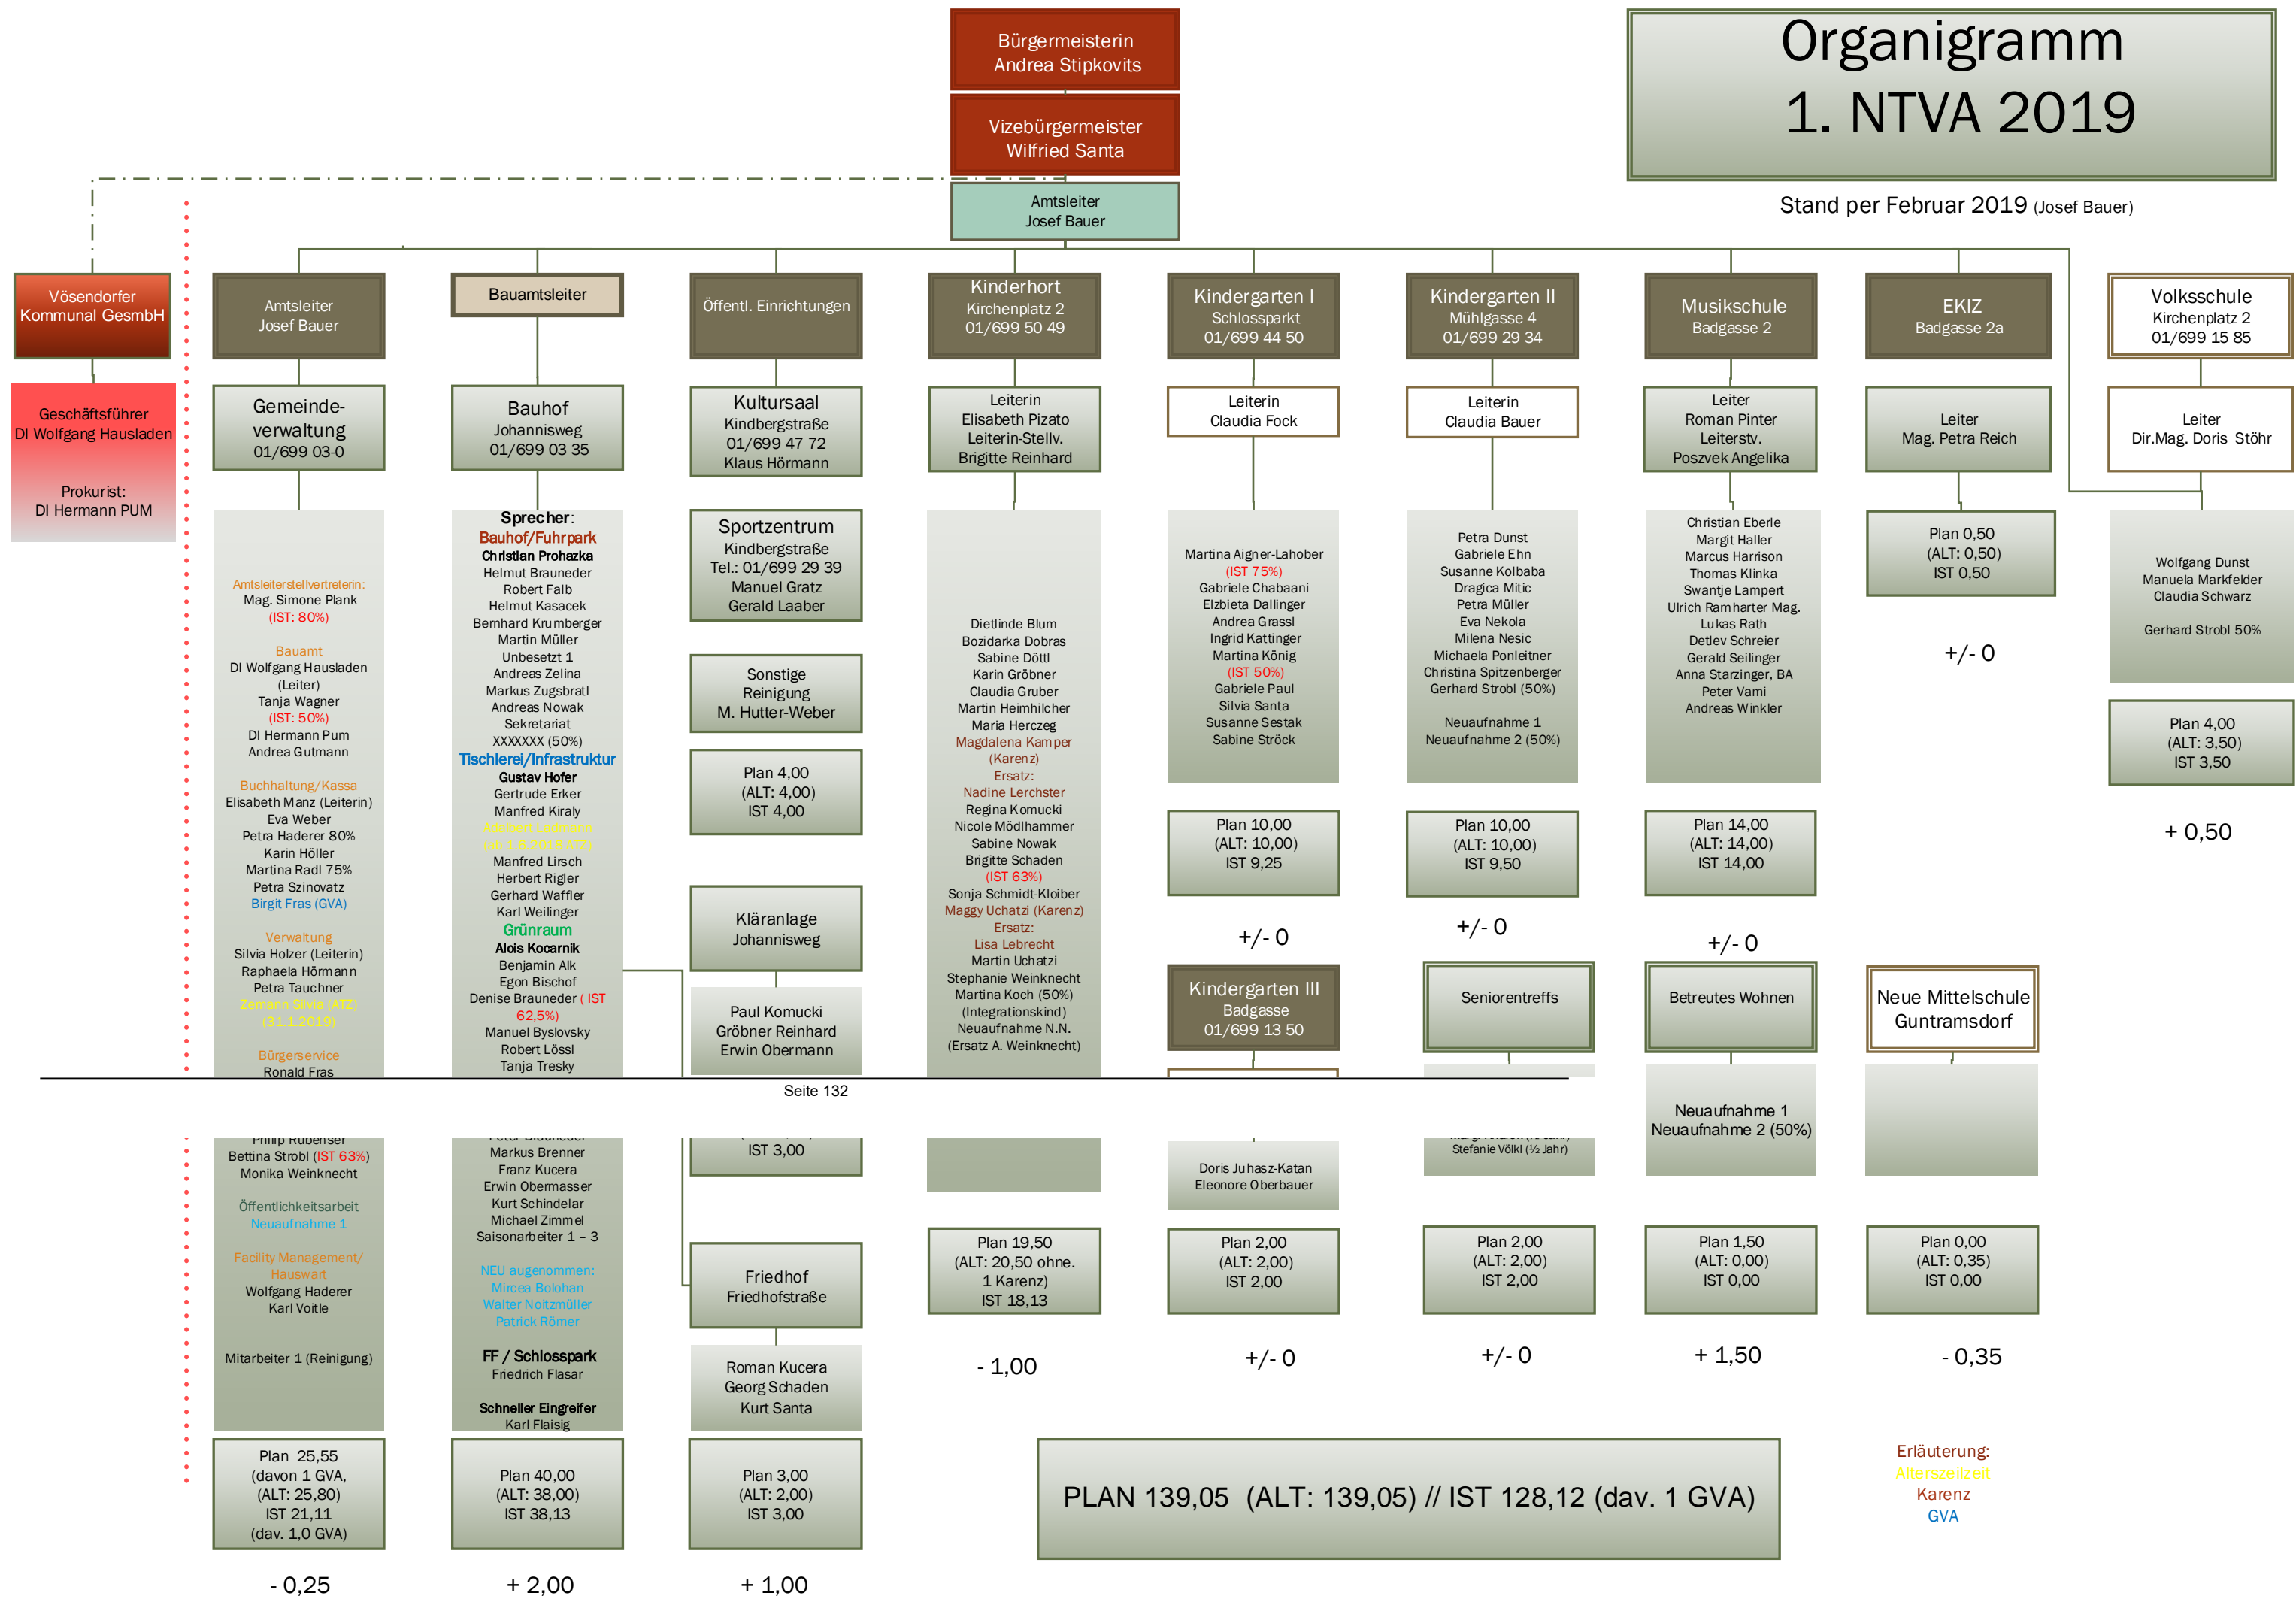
Bürgermeisterin
Andrea Stipkovits

Vizebürgermeister
Wilfried Santa

Amtsleiter
Josef Bauer

Organigramm
1. NTVA 2019

Stand per Februar 2019 (Josef Bauer)

Vösendorfer Kommunal GesmbH

Geschäftsführer
DI Wolfgang Hausladen

Prokurist:
DI Hermann PUM

Amtsleiter
Josef Bauer

Gemeindeverwaltung
01/699 03-0

Amtsleiterstellvertreterin:
Mag. Simone Plank
(IST: 80%)

Bauamt
DI Wolfgang Hausladen
(Leiter)
Tanja Wagner
(IST: 50%)
DI Hermann Pum
Andrea Gutmann

Buchhaltung/Kassa
Elisabeth Manz (Leiterin)
Eva Weber
Petra Haderer 80%
Karin Höller
Martina Radl 75%
Petra Szinovatz
Birgit Fras (GVA)

Verwaltung
Silvia Holzer (Leiterin)
Raphaela Hörmann
Petra Tauchner
Zemann Silvia (ATZ)
(31.1.2019)

Bürgerservice
Ronald Fras

Philip Rubenser
Bettina Strobl (IST 63%)
Monika Weinknecht

Öffentlichkeitsarbeit
Neuaufnahme 1

Facility Management/
Hauswart
Wolfgang Haderer
Karl Voitle

Mitarbeiter 1 (Reinigung)

Plan 25,55
(davon 1 GVA,
(ALT: 25,80)
IST 21,11
(dav. 1,0 GVA)

- 0,25

Bauamtsleiter

Bauhof
Johannisweg
01/699 03 35

Sprecher:
Bauhof/Fuhrpark
Christian Prohazka
Helmut Brauneder
Robert Falb
Helmut Kasacek
Bernhard Krumberger
Martin Müller
Unbesetzt 1
Andreas Zelina
Markus Zugsbratl
Andreas Nowak
Sekretariat
XXXXXXX (50%)
Tischlerei/Infrastruktur
Gustav Hofer
Gertrude Erker
Manfred Kiraly
Adalbert Liedmann
(ab 1.6.2018 ATZ)
Manfred Lirsch
Herbert Rigler
Gerhard Waffler
Karl Weilinger
Grünraum
Alois Kocarnik
Benjamin Alk
Egon Bischof
Denise Brauneder ( IST 62,5%)
Manuel Byslovsky
Robert Lössl
Tanja Tresky

Peter Brauneder
Markus Brenner
Franz Kucera
Erwin Obermasser
Kurt Schindelar
Michael Zimmel
Saisonarbeiter 1 – 3

NEU augenommen:
Mircea Bolohan
Walter Noitzmüller
Patrick Römer

FF / Schlosspark
Friedrich Flasar

Schneller Eingreifer
Karl Flaisig

Plan 40,00
(ALT: 38,00)
IST 38,13

+ 2,00

Öffentl. Einrichtungen

Kultursaal
Kindbergstraße
01/699 47 72
Klaus Hörmann

Sportzentrum
Kindbergstraße
Tel.: 01/699 29 39
Manuel Gratz
Gerald Laaber

Sonstige
Reinigung
M. Hutter-Weber

Plan 4,00
(ALT: 4,00)
IST 4,00

Kläranlage
Johannisweg

Paul Komucki
Gröbner Reinhard
Erwin Obermann

IST 3,00

Friedhof
Friedhofstraße

Roman Kucera
Georg Schaden
Kurt Santa

Plan 3,00
(ALT: 2,00)
IST 3,00

+ 1,00

Kinderhort
Kirchenplatz 2
01/699 50 49

Leiterin
Elisabeth Pizato
Leiterin-Stellv.
Brigitte Reinhard

Dietlinde Blum
Bozidarka Dobras
Sabine Döttl
Karin Gröbner
Claudia Gruber
Martin Heimhilcher
Maria Herczeg
Magdalena Kamper
(Karenz)
Ersatz:
Nadine Lerchster
Regina Komucki
Nicole Mödlhammer
Sabine Nowak
Brigitte Schaden
(IST 63%)
Sonja Schmidt-Kloiber
Maggy Uchatzi (Karenz)
Ersatz:
Lisa Lebrecht
Martin Uchatzi
Stephanie Weinknecht
Martina Koch (50%)
(Integrationskind)
Neuaufnahme N.N.
(Ersatz A. Weinknecht)

Plan 19,50
(ALT: 20,50 ohne.
1 Karenz)
IST 18,13

- 1,00

Kindergarten I
Schlossparkt
01/699 44 50

Leiterin
Claudia Fock

Martina Aigner-Lahober
(IST 75%)
Gabriele Chabaani
Elzbieta Dallinger
Andrea Grassl
Ingrid Kattinger
Martina König
(IST 50%)
Gabriele Paul
Silvia Santa
Susanne Sestak
Sabine Ströck

Plan 10,00
(ALT: 10,00)
IST 9,25

+/- 0

Kindergarten III
Badgasse
01/699 13 50

Doris Juhasz-Katan
Eleonore Oberbauer

Plan 2,00
(ALT: 2,00)
IST 2,00

+/- 0

Kindergarten II
Mühlgasse 4
01/699 29 34

Leiterin
Claudia Bauer

Petra Dunst
Gabriele Ehn
Susanne Kolbaba
Dragica Mitic
Petra Müller
Eva Nekola
Milena Nesic
Michaela Ponleitner
Christina Spitzenberger
Gerhard Strobl (50%)

Neuaufnahme 1
Neuaufnahme 2 (50%)

Plan 10,00
(ALT: 10,00)
IST 9,50

+/- 0

Seniorentreffs

Stefanie Völkl (½ Jahr)

Plan 2,00
(ALT: 2,00)
IST 2,00

+/- 0

Musikschule
Badgasse 2

Leiter
Roman Pinter
Leiterstv.
Poszvek Angelika

Christian Eberle
Margit Haller
Marcus Harrison
Thomas Klinka
Swantje Lampert
Ulrich Ramharter Mag.
Lukas Rath
Detlev Schreier
Gerald Seilinger
Anna Starzinger, BA
Peter Vami
Andreas Winkler

Plan 14,00
(ALT: 14,00)
IST 14,00

+/- 0

Betreutes Wohnen

Neuaufnahme 1
Neuaufnahme 2 (50%)

Plan 1,50
(ALT: 0,00)
IST 0,00

+ 1,50

EKIZ
Badgasse 2a

Leiter
Mag. Petra Reich

Plan 0,50
(ALT: 0,50)
IST 0,50

+/- 0

Neue Mittelschule
Guntramsdorf

Plan 0,00
(ALT: 0,35)
IST 0,00

- 0,35

Volksschule
Kirchenplatz 2
01/699 15 85

Leiter
Dir.Mag. Doris Stöhr

Wolfgang Dunst
Manuela Markfelder
Claudia Schwarz

Gerhard Strobl 50%

Plan 4,00
(ALT: 3,50)
IST 3,50

+ 0,50

Seite 132

PLAN 139,05 (ALT: 139,05) // IST 128,12 (dav. 1 GVA)

Erläuterung:
Alterszeilzeit
Karenz
GVA